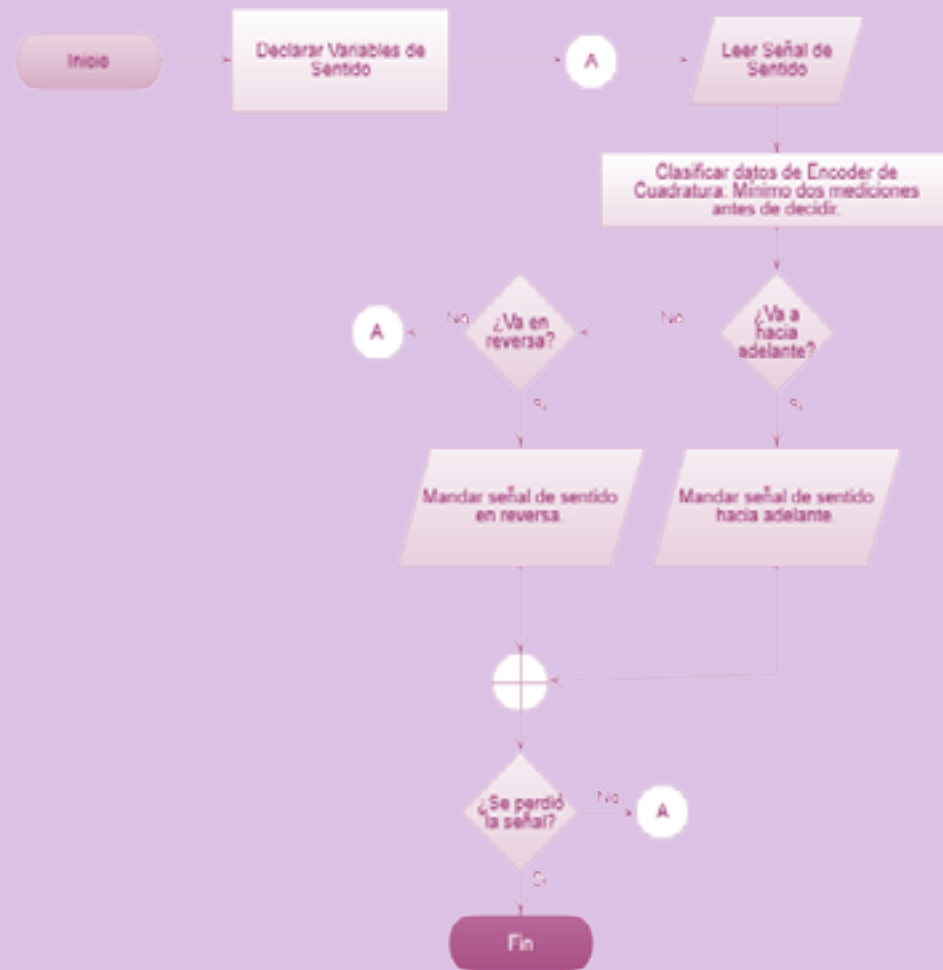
Inicio

Declarar Variables de Sentido

A

Leer Señal de Sentido

Clasificar datos de Encoder de Cuadratura. Mínimo dos mediciones antes de decidir.

¿Va a hacia adelante?

No

¿Va en reversa?

No

A

Si

Si

Mandar señal de sentido en reversa.

Mandar señal de sentido hacia adelante.

¿Se perdió la señal?

No

A

Si

Fin